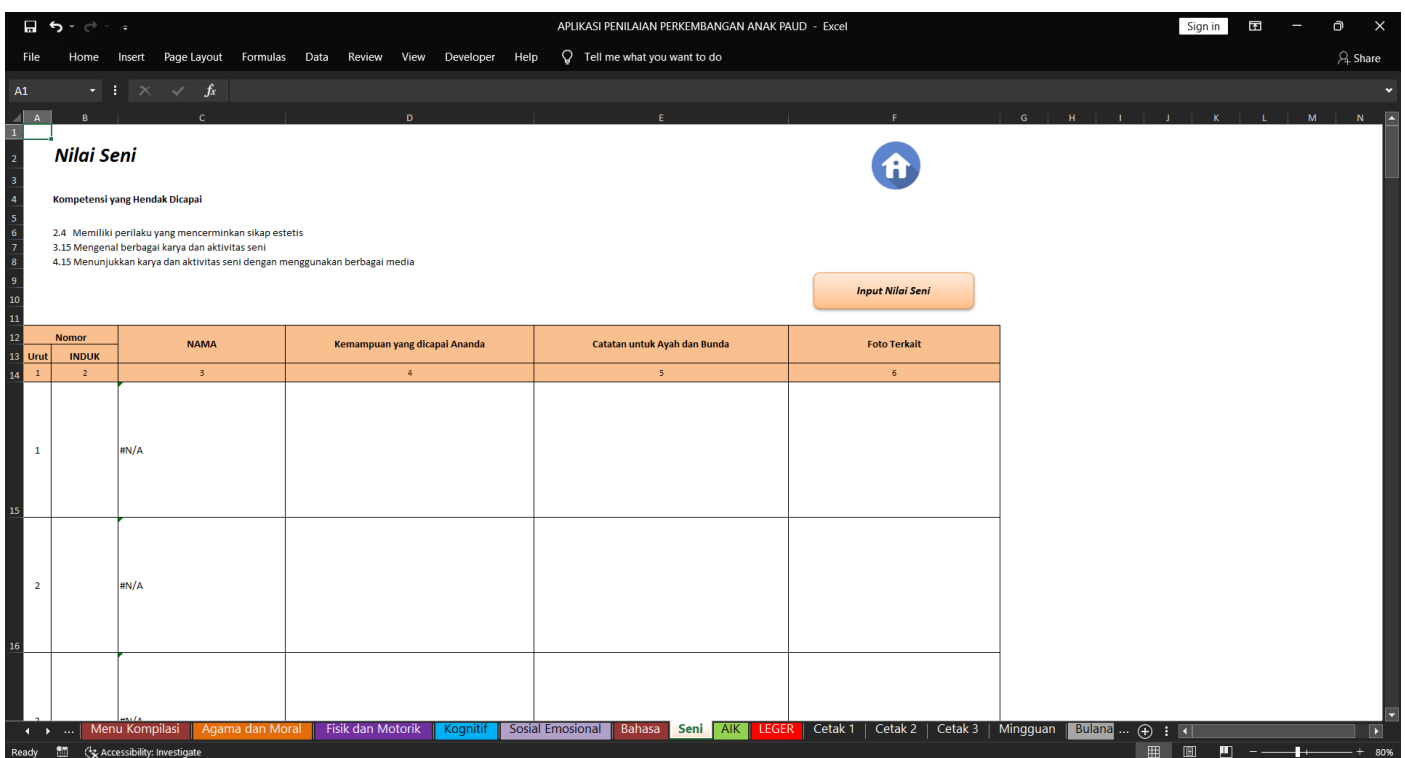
APLIKASI PENILAIAN PERKEMBANGAN ANAK PAUD - Excel
Sign in
File Home Insert Page Layout Formulas Data Review View Developer Help Tell me what you want to do
Share
A1

Nilai Seni

Kompetensi yang Hendak Dicapai

2.4 Memiliki perilaku yang mencerminkan sikap estetis
3.15 Mengenal berbagai karya dan aktivitas seni
4.15 Menunjukkan karya dan aktivitas seni dengan menggunakan berbagai media

Input Nilai Seni

| Nomor Urut | Nomor INDUK | NAMA | Kemampuan yang dicapai Ananda | Catatan untuk Ayah dan Bunda | Foto Terkait |
|---|---|---|---|---|---|
| 1 | 2 | 3 | 4 | 5 | 6 |
| 1 | | #N/A | | | |
| 2 | | #N/A | | | |
| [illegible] | | #N/A | | | |

... Menu Kompilasi Agama dan Moral Fisik dan Motorik Kognitif Sosial Emosional Bahasa Seni AIK LEGER Cetak 1 Cetak 2 Cetak 3 Mingguan Bulana ...
Ready Accessibility: Investigate 80%